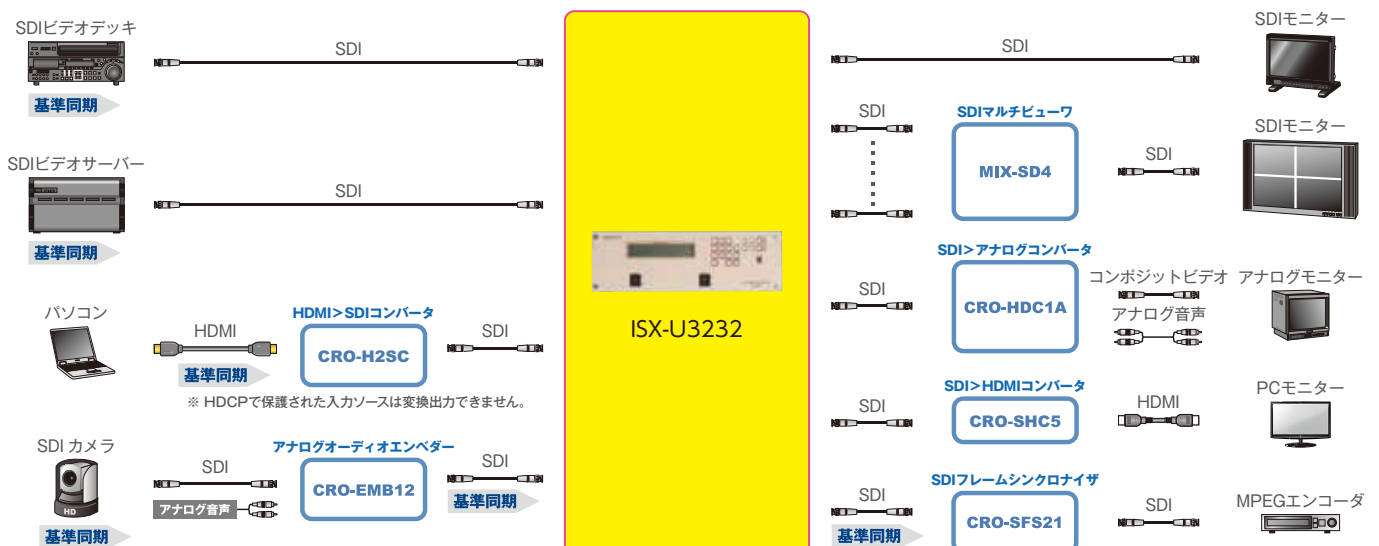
SDIビデオデッキ
SDI
基準同期

SDIビデオサーバー
SDI
基準同期

パソコン
HDMI
基準同期
HDMI＞SDIコンバータ
CRO-H2SC
SDI
※ HDCPで保護された入力ソースは変換出力できません。

SDI カメラ
HD
基準同期
SDI
アナログ音声
アナログオーディオエンベダー
CRO-EMB12
SDI
基準同期

ISX-U3232

SDI
SDIモニター

SDI
SDIマルチビューワ
MIX-SD4
SDI
SDIモニター

SDI
SDI＞アナログコンバータ
CRO-HDC1A
コンポジットビデオ
アナログ音声
アナログモニター

SDI
SDI＞HDMIコンバータ
CRO-SHC5
HDMI
PCモニター

SDI
基準同期
SDIフレームシンクロナイザ
CRO-SFS21
SDI
MPEGエンコーダ